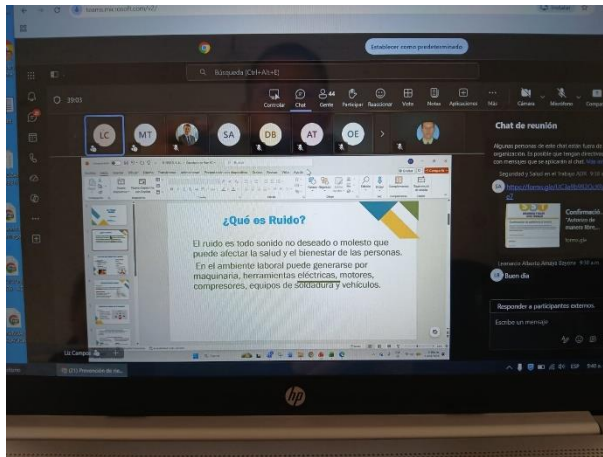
Establecer como predeterminado

Búsqueda (Ctrl+Alt+E)

39:01

Cuadrícula Chat Gente Participar Reaccionar Vista Notas Aplicaciones Más Cámara Micrófono Compartir

LC MT SA DB AT OE

Chat de reunión

Algunas personas de este chat están fuera de la organización. Es posible que tengan directivas con mensajes que se aplicarán al chat. Ver más

Seguridad y Salud en el Trabajo ADR

https://forms.gle/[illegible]

Confirmación "Aviesos de nuestro libre..."

forms.gle

Buen dia

Responder a participantes externos.

Escribe un mensaje

¿Qué es Ruido?

El ruido es todo sonido no deseado o molesto que puede afectar la salud y el bienestar de las personas.

En el ambiente laboral puede generarse por maquinaria, herramientas eléctricas, motores, compresores, equipos de soldadura y vehículos.

Lis Campos

(21) Prevención de rie...

hp